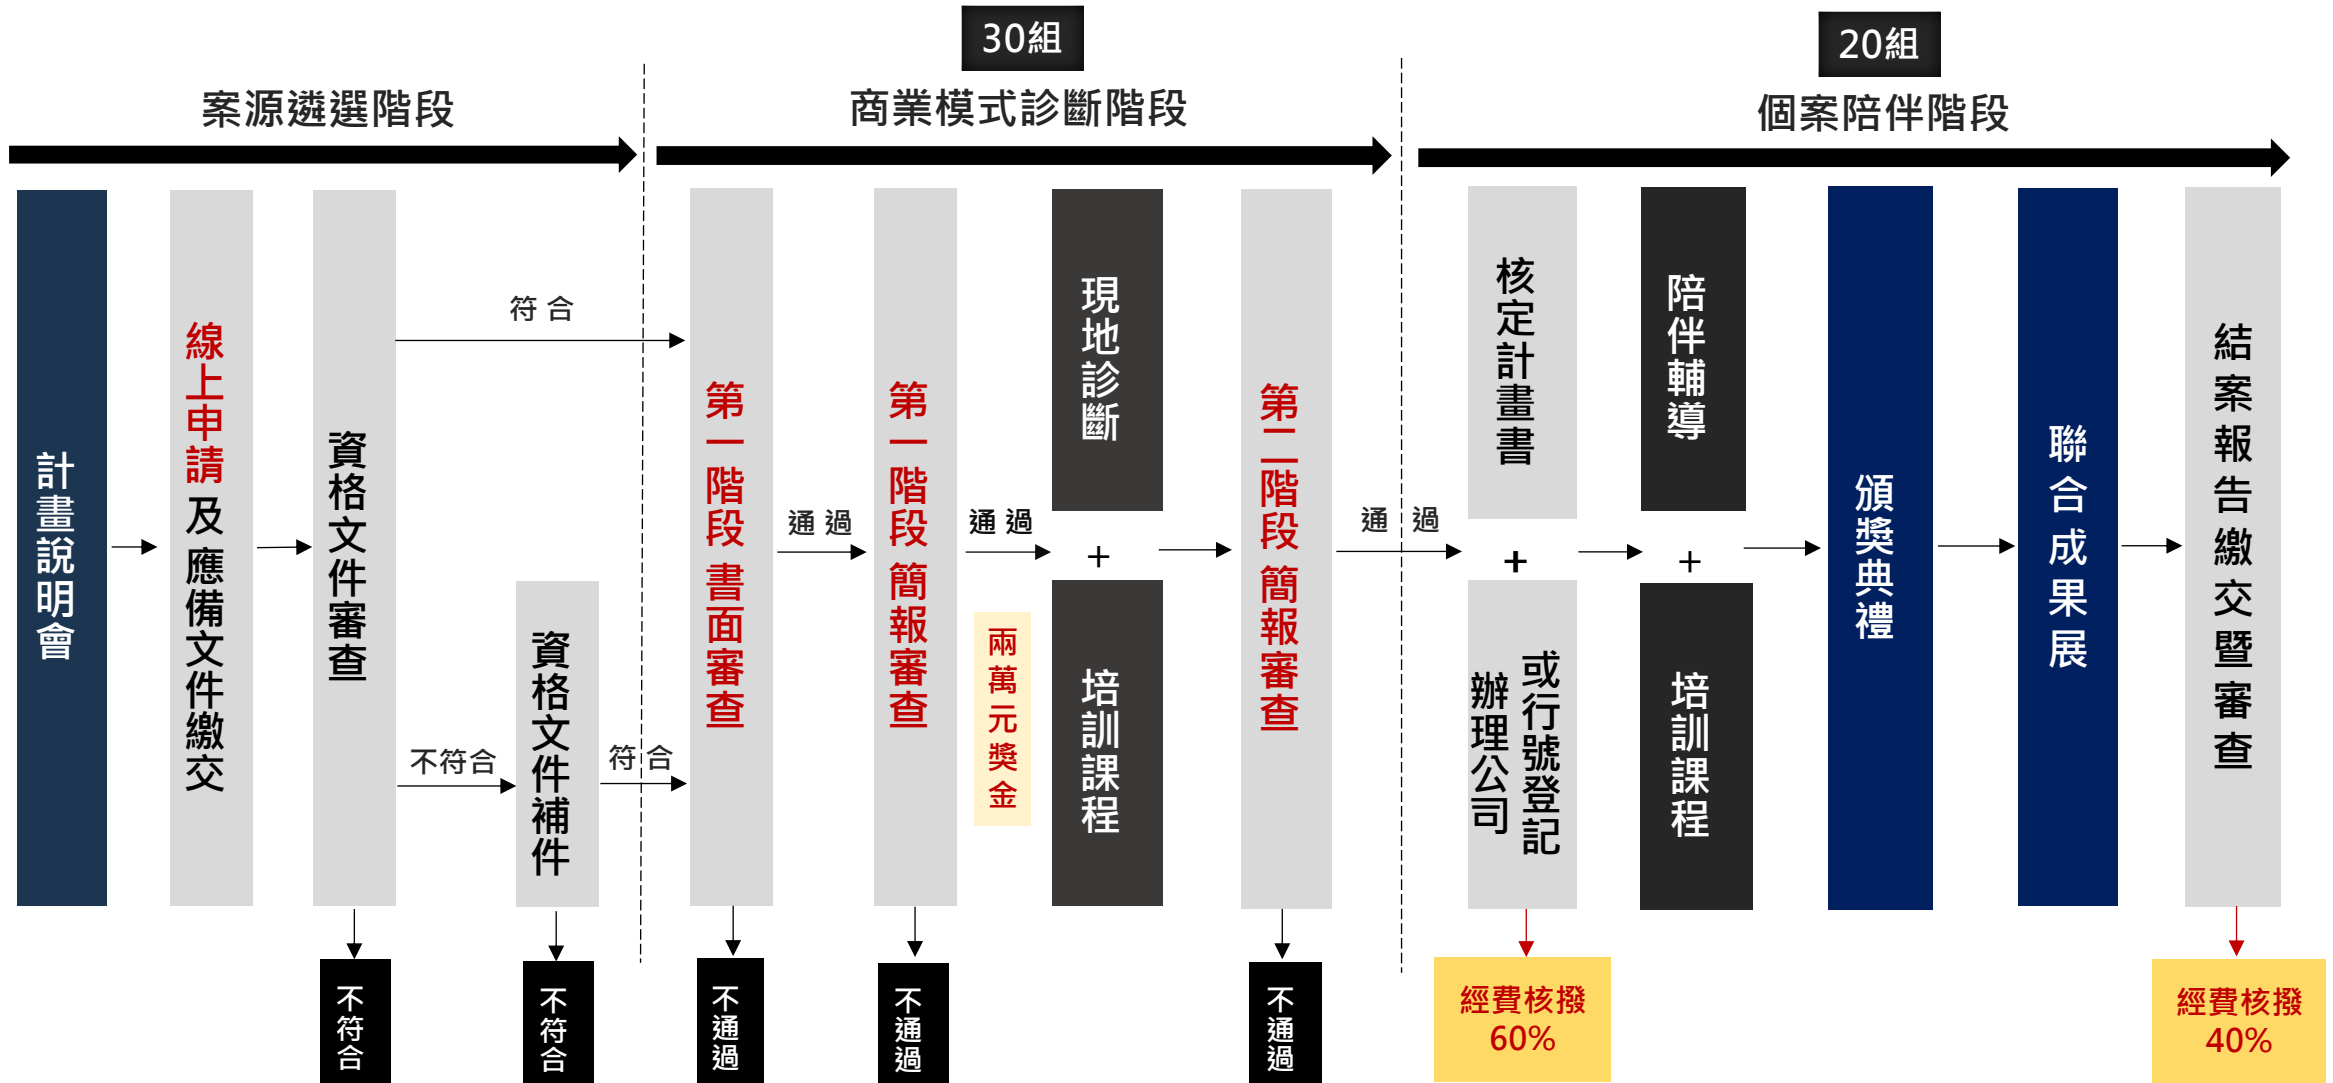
30組

20組

案源遴選階段

商業模式診斷階段

個案陪伴階段

計畫說明會

線上申請及應備文件繳交

資格文件審查

符合

不符合

資格文件補件

符合

第一階段書面審查

通過

第一階段簡報審查

通過

兩萬元獎金

現地診斷

+

培訓課程

第二階段簡報審查

通過

核定計畫書

+

或行號登記
辦理公司

陪伴輔導

+

培訓課程

頒獎典禮

聯合成果展

結案報告繳交暨審查

不符合

不符合

不通過

不通過

不通過

經費核撥
60%

經費核撥
40%